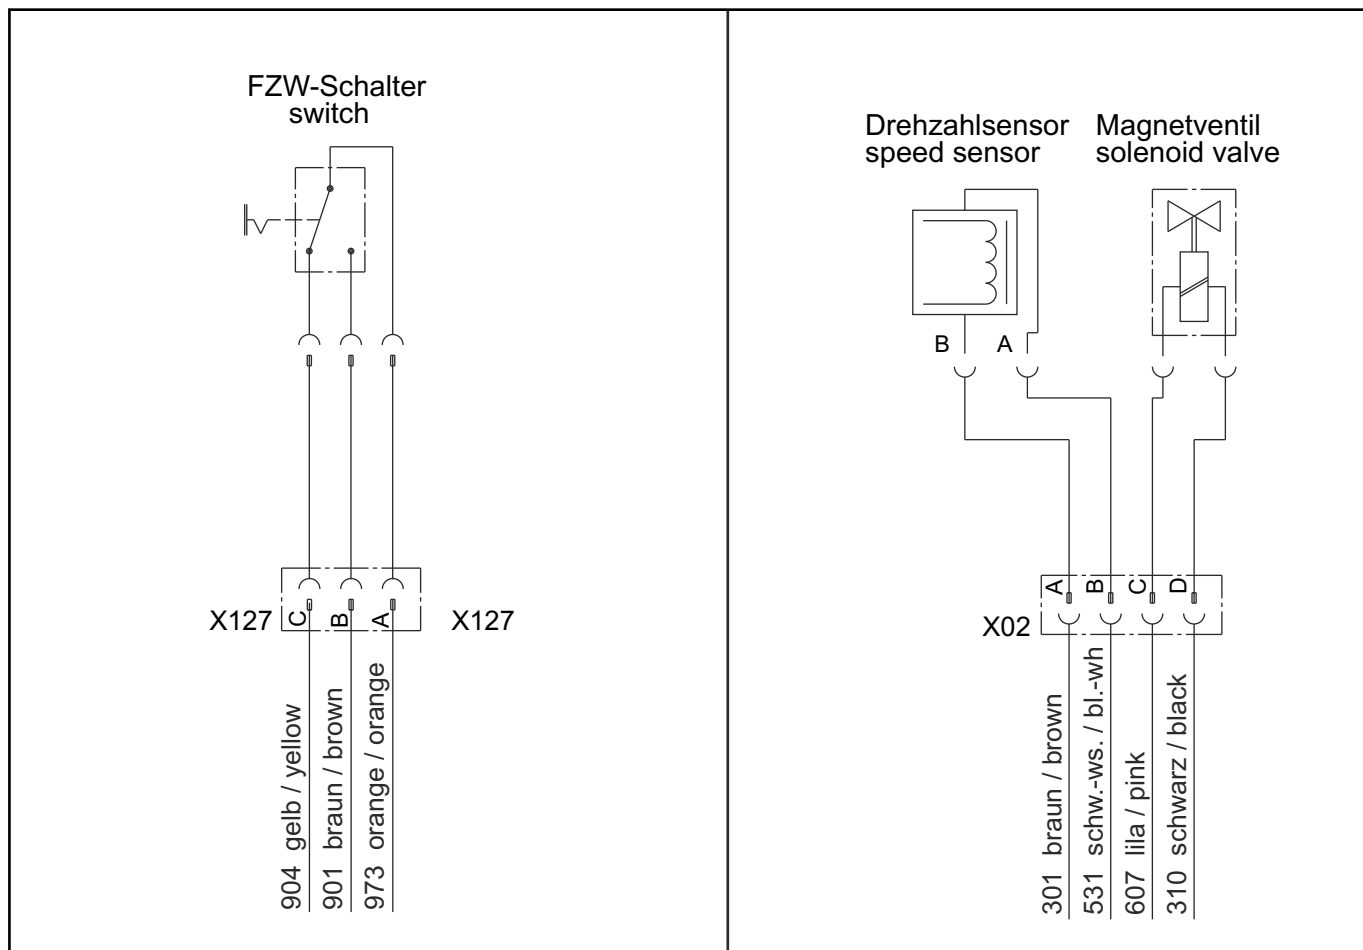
FZW-Schalter
switch

X127 C B A X127

904 gelb / yellow
901 braun / brown
973 orange / orange

Drehzahlsensor
speed sensor

Magnetventil
solenoid valve

B A

X02 A B C D

301 braun / brown
531 schw.-ws. / bl.-wh
607 lila / pink
310 schwarz / black